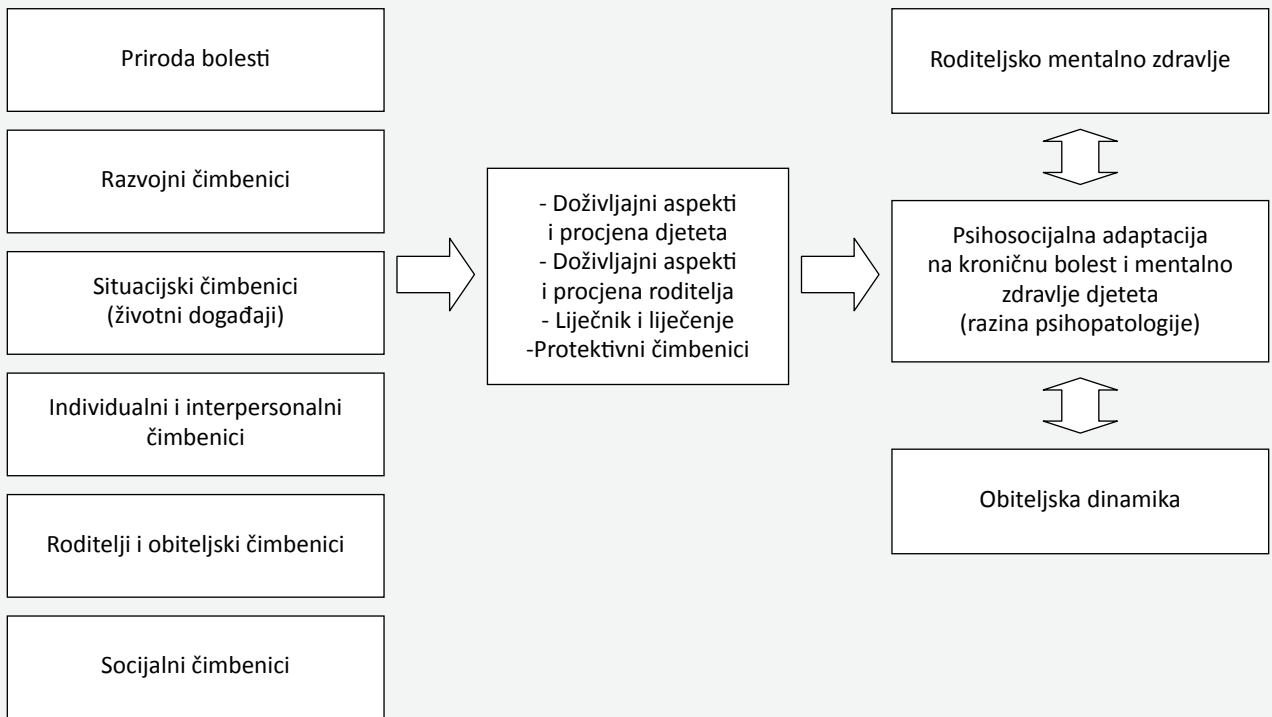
Priroda bolesti

Razvojni čimbenici

Situacijski čimbenici
(životni događaji)

Individualni i interpersonalni čimbenici

Roditelji i obiteljski čimbenici

Socijalni čimbenici

- Doživljajni aspekti
i procjena djeteta
- Doživljajni aspekti
i procjena roditelja
- Liječnik i liječenje
-Protektivni čimbenici

Roditeljsko mentalno zdravlje

Psihosocijalna adaptacija
na kroničnu bolest i mentalno
zdravlje djeteta
(razina psihopatologije)

Obiteljska dinamika